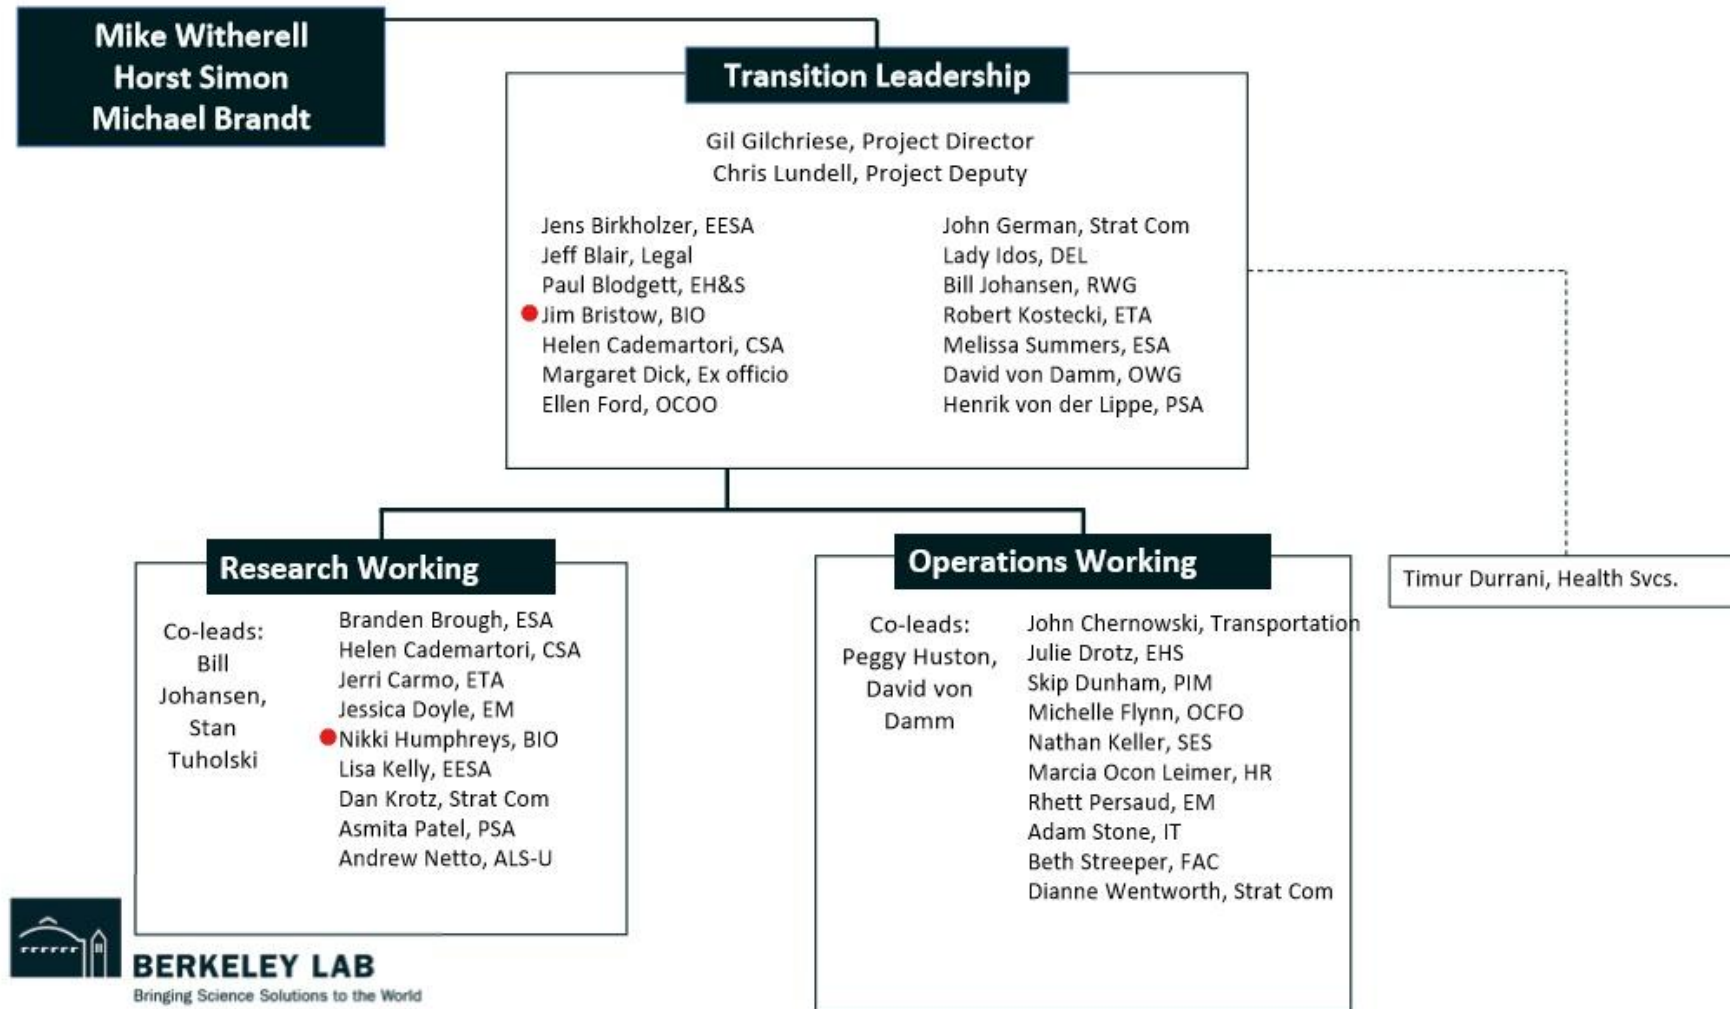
Mike Witherell
Horst Simon
Michael Brandt

Transition Leadership

Gil Gilchriese, Project Director
Chris Lundell, Project Deputy

Jens Birkholzer, EESA
Jeff Blair, Legal
Paul Blodgett, EH&S
Jim Bristow, BIO
Helen Cademartori, CSA
Margaret Dick, Ex officio
Ellen Ford, OCOO

John German, Strat Com
Lady Idos, DEL
Bill Johansen, RWG
Robert Kostecki, ETA
Melissa Summers, ESA
David von Damm, OWG
Henrik von der Lippe, PSA

Research Working

Co-leads: Bill Johansen, Stan Tuholski

Branden Brough, ESA
Helen Cademartori, CSA
Jerri Carmo, ETA
Jessica Doyle, EM
Nikki Humphreys, BIO
Lisa Kelly, EESA
Dan Krotz, Strat Com
Asmita Patel, PSA
Andrew Netto, ALS-U

Operations Working

Co-leads: Peggy Huston, David von Damm

John Chernowski, Transportation
Julie Drotz, EHS
Skip Dunham, PIM
Michelle Flynn, OCFO
Nathan Keller, SES
Marcia Ocon Leimer, HR
Rhett Persaud, EM
Adam Stone, IT
Beth Streeper, FAC
Dianne Wentworth, Strat Com

Timur Durrani, Health Svcs.

BERKELEY LAB
Bringing Science Solutions to the World